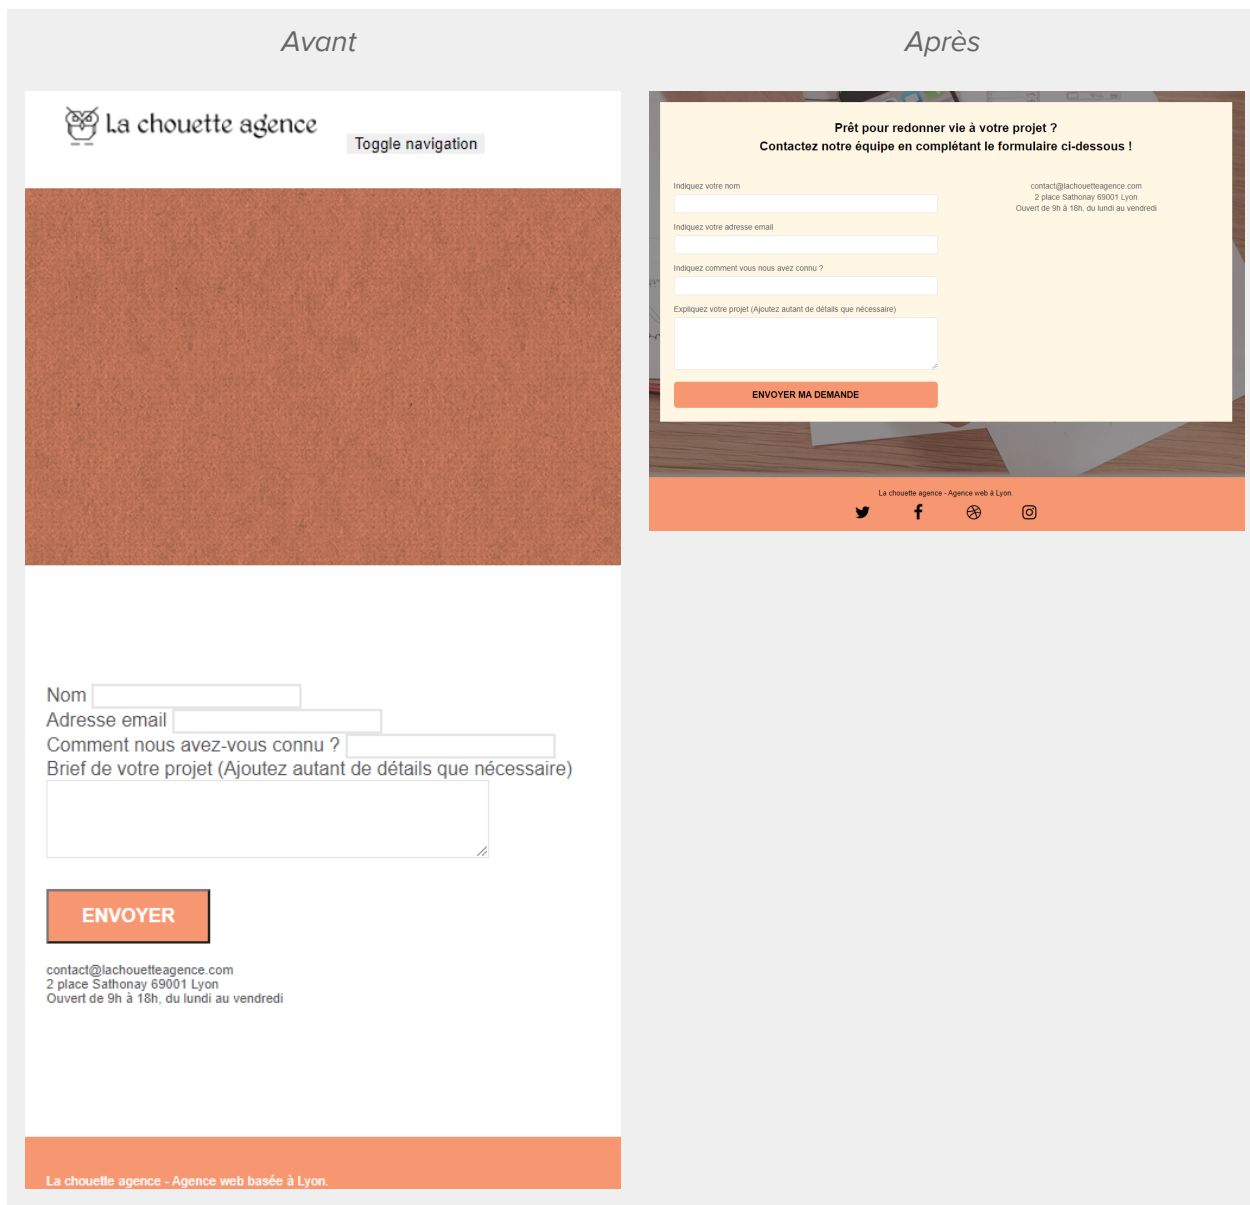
Avant

La chouette agence

Toggle navigation

Nom
Adresse email
Comment nous avez-vous connu ?
Brief de votre projet (Ajoutez autant de détails que nécessaire)

ENVOYER

contact@lachouetteagence.com
2 place Sathonay 69001 Lyon
Ouvert de 9h à 18h, du lundi au vendredi

La chouette agence - Agence web basée à Lyon.

Après

Prêt pour redonner vie à votre projet ?
Contactez notre équipe en complétant le formulaire ci-dessous !

Indiquez votre nom

Indiquez votre adresse email

Indiquez comment vous nous avez connu ?

Expliquez votre projet (Ajoutez autant de détails que nécessaire)

ENVOYER MA DEMANDE

contact@lachouetteagence.com
2 place Sathonay 69001 Lyon
Ouvert de 9h à 18h, du lundi au vendredi

La chouette agence - Agence web à Lyon.